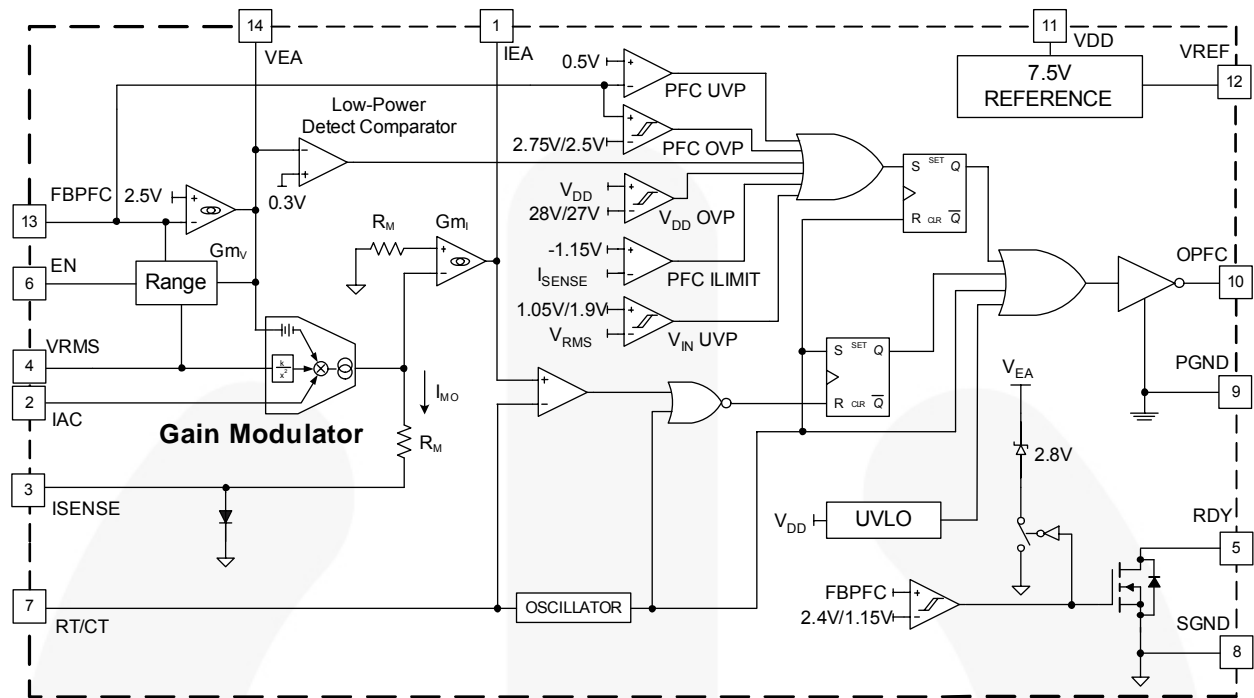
14
VEA
1
IEA
11
VDD
VREF
7.5V REFERENCE
12
0.5V
PFC UVP
Low-Power Detect Comparator
2.75V/2.5V
PFC OVP
$V_{DD}$
28V/27V
$V_{DD}$ OVP
0.3V
FBPFC
2.5V
13
$Gm_V$
$R_M$
$Gm_I$
-1.15V
$I_{SENSE}$
PFC ILIMIT
1.05V/1.9V
$V_{RMS}$
$V_{IN}$ UVP
S SET Q
R CLR $\overline{Q}$
OPFC
10
EN
6
Range
VRMS
4
$\frac{k}{x^2}$
S SET Q
R CLR $\overline{Q}$
PGND
9
$V_{EA}$
2
IAC
$I_{MO}$
Gain Modulator
$R_M$
2.8V
3
ISENSE
$V_{DD}$
UVLO
RDY
5
FBPFC
2.4V/1.15V
SGND
8
7
RT/CT
OSCILLATOR